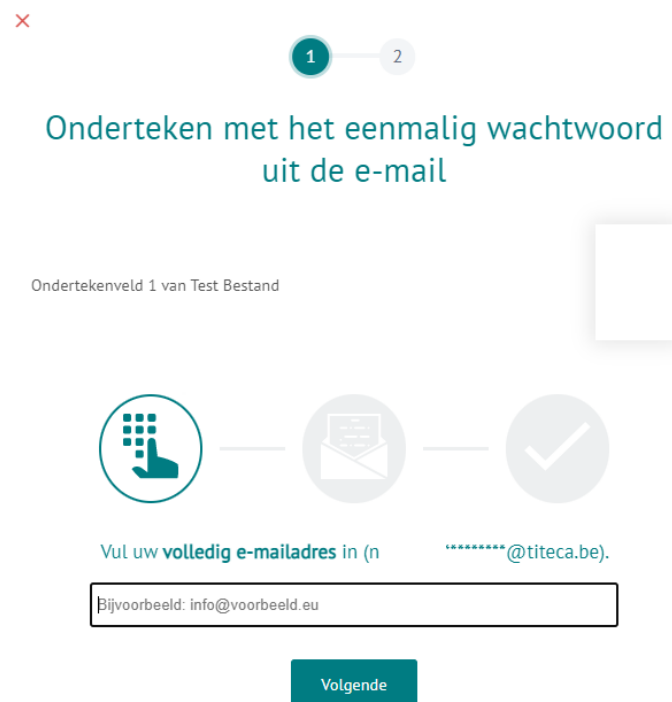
×

1 2

Onderteken met het eenmalig wachtwoord uit de e-mail

Ondertekenveld 1 van Test Bestand

Vul uw **volledig e-mailadres** in (n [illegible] *********@titeca.be).

Bijvoorbeeld: info@voorbeeld.eu

Volgende